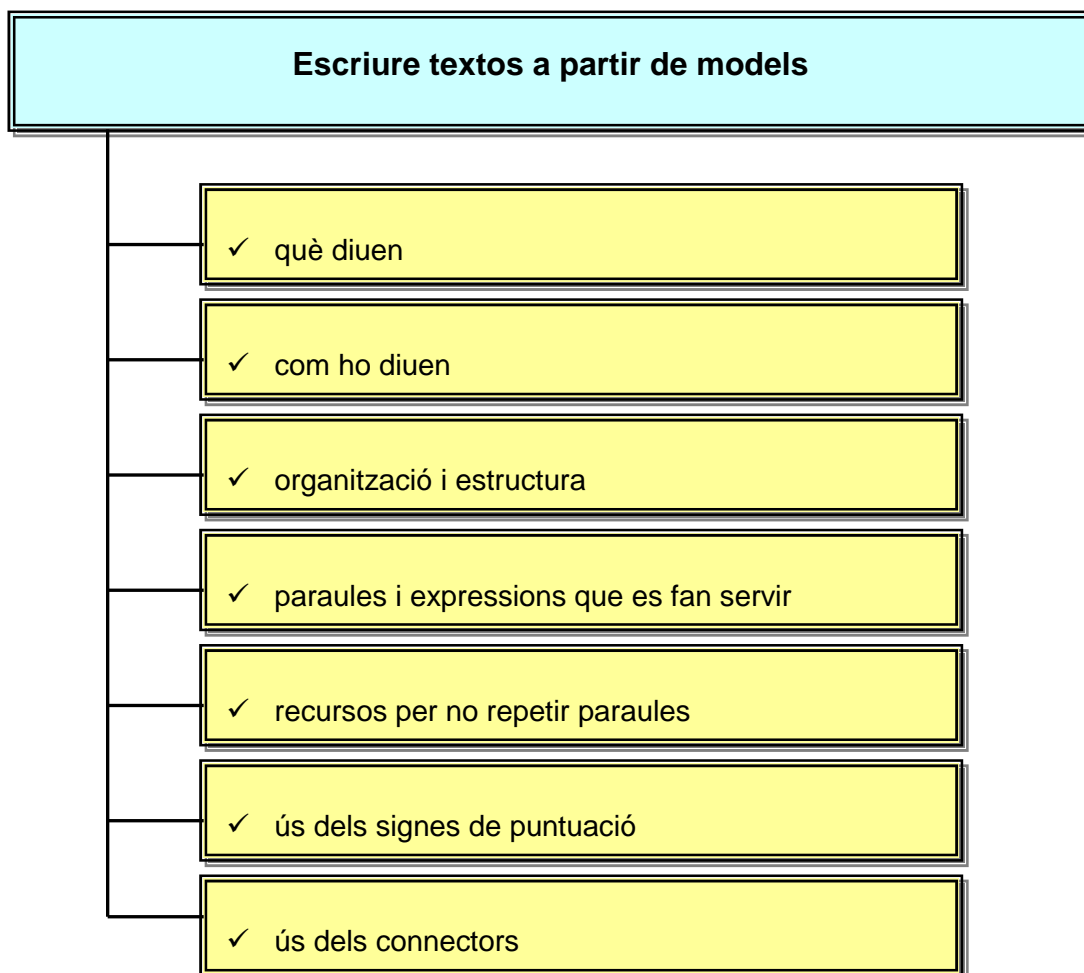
Escriure textos a partir de models

✓ què diuen

✓ com ho diuen

✓ organització i estructura

✓ paraules i expressions que es fan servir

✓ recursos per no repetir paraules

✓ ús dels signes de puntuació

✓ ús dels connectors